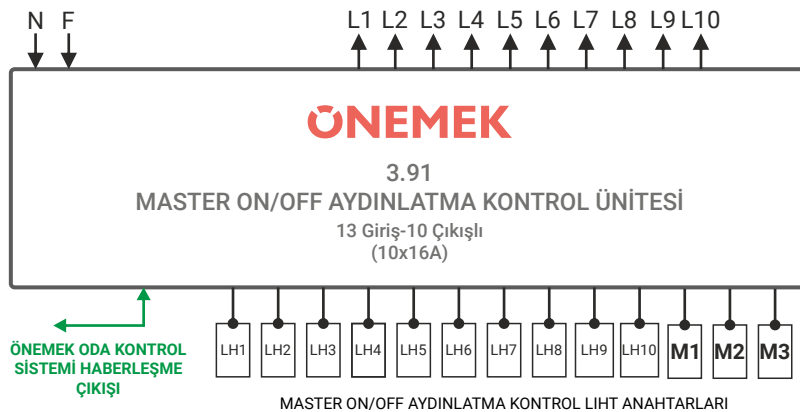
N F

L1 L2 L3 L4 L5 L6 L7 L8 L9 L10

ÖNEMEK

3.91

MASTER ON/OFF AYDINLATMA KONTROL ÜNİTESİ

13 Giriş-10 Çıkışlı
(10x16A)

ÖNEMEK ODA KONTROL SİSTEMİ HABERLEŞME ÇIKIŞI

LH1 LH2 LH3 LH4 LH5 LH6 LH7 LH8 LH9 LH10 M1 M2 M3

MASTER ON/OFF AYDINLATMA KONTROL LIHT ANAHTARLARI